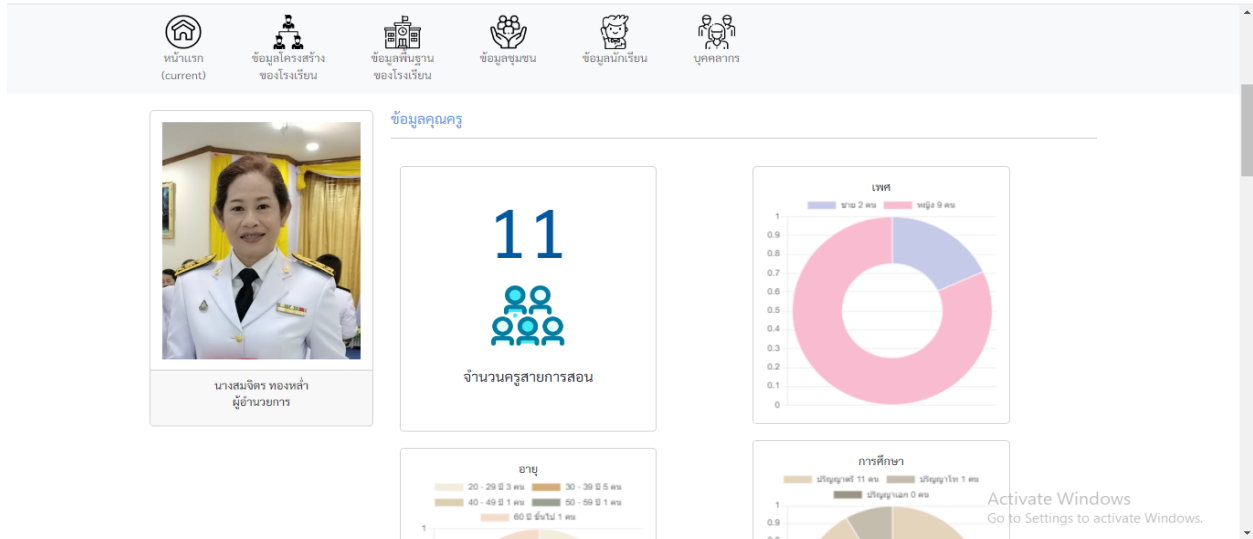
หน้าแรก (current)
ข้อมูลโครงสร้างของโรงเรียน
ข้อมูลพื้นฐานของโรงเรียน
ข้อมูลชุมชน
ข้อมูลนักเรียน
บุคลากร

นางสมจิตร ทองหล่ำ
ผู้อำนวยการ

ข้อมูลคุณครู

11
จำนวนครูสายการสอน

เพศ
ชาย 2 คน
หญิง 9 คน
1
0.9
0.8
0.7
0.6
0.5
0.4
0.3
0.2
0.1
0

อายุ
20 - 29 ปี 3 คน
30 - 39 ปี 5 คน
40 - 49 ปี 1 คน
50 - 59 ปี 1 คน
60 ปี ขึ้นไป 1 คน
1

การศึกษา
ปริญญาตรี 11 คน
ปริญญาโท 1 คน
ปริญญาเอก 0 คน
1
0.9

Activate Windows
Go to Settings to activate Windows.